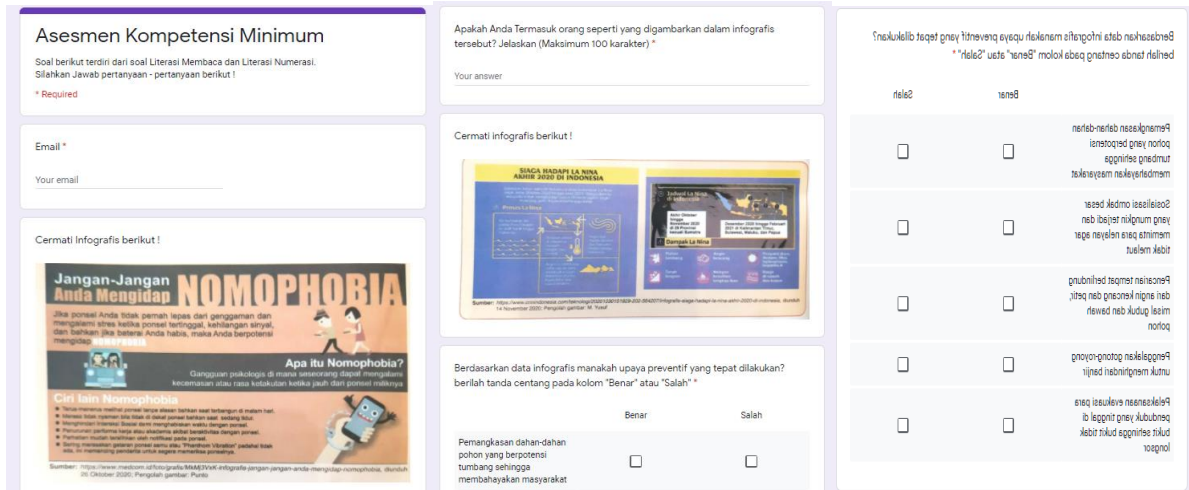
Asesmen Kompetensi Minimum

Soal berikut terdiri dari soal Literasi Membaca dan Literasi Numerasi. Silahkan Jawab pertanyaan - pertanyaan berikut !

* Required

Email *

Your email

Cermati Infografis berikut !

Jangan-Jangan Anda Mengidap NOMOPHOBIA

Jika ponsel Anda tidak pernah lepas dari genggaman dan mengalami stres ketika ponsel tertinggal, kehilangan sinyal, dan baterai habis. Anda habis, maka Anda berpotensi mengidap NOMOPHOBIA

Apa itu Nomophobia?

Gangguan psikologis di mana seseorang dapat mengalami kecemasan atau rasa ketakutan ketika jauh dari ponsel miliknya

Ciri lain Nomophobia

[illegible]

Sumber: https://www.medcom.id/fotografis/MkM3VxK-infografis-jangan-jangan-anda-mengidap-nomophobia, diunduh 26 Oktober 2020; Pengolah gambar: Punto

Apakah Anda Termasuk orang seperti yang digambarkan dalam infografis tersebut? Jelaskan (Maksimum 100 karakter) *

Your answer

Cermati infografis berikut !

SIAGA HADAPI LA NINA AKHIR 2020 DI INDONESIA

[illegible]

Dampak La Nina

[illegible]

Sumber: https://www.cnnindonesia.com/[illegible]/infografis-siaga-hadapi-la-nina-akhir-2020-di-indonesia, diunduh 14 November 2020; Pengolah gambar: M. Yusuf

Berdasarkan data infografis manakah upaya preventif yang tepat dilakukan? berilah tanda centang pada kolom "Benar" atau "Salah" *

| | Benar | Salah |
|---|---|---|
| Pemangkasan dahan-dahan pohon yang berpotensi tumbang sehingga membahayakan masyarakat | ☐ | ☐ |

Berdasarkan data infografis manakah upaya preventif yang tepat dilakukan? berilah tanda centang pada kolom "Benar" atau "Salah" *

| | Benar | Salah |
|---|---|---|
| Pemangkasan dahan-dahan pohon yang berpotensi tumbang sehingga membahayakan masyarakat | ☐ | ☐ |
| Sosialisasi ombak besar yang mungkin terjadi dan meminta para nelayan agar tidak melaut | ☐ | ☐ |
| Penanaman tempat berlindung dari angin kencang dan petir, misal gubuk dan bawah pohon | ☐ | ☐ |
| Penggalakan gotong-royong untuk menghindari banjir | ☐ | ☐ |
| Pelaksanaan evakuasi para penduduk yang tinggal di bukit sehingga bukit tidak longsor | ☐ | ☐ |